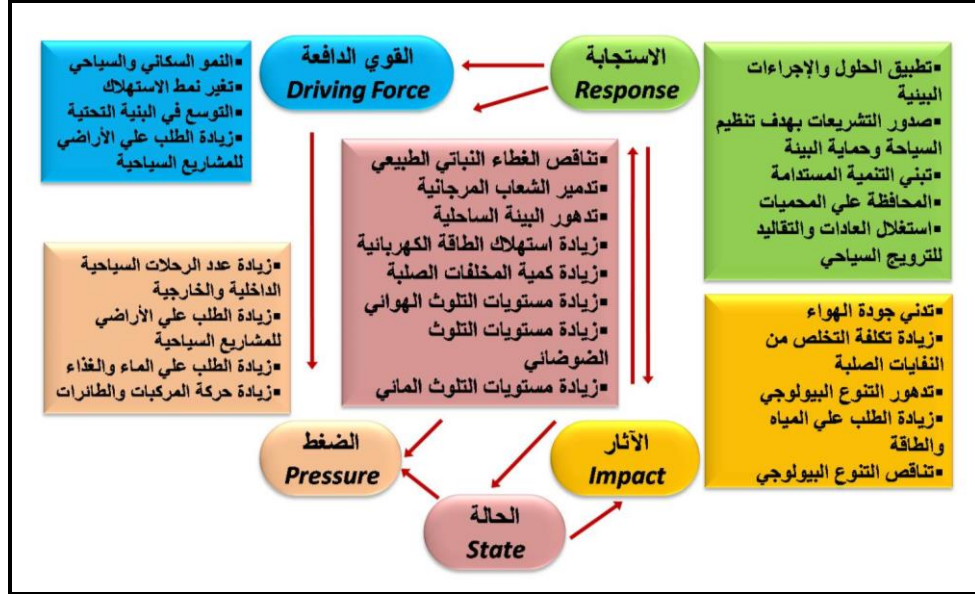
القوي الدافعة
Driving Force

الاستجابة
Response

▪النمو السكاني والسياحي
▪تغير نمط الاستهلاك
▪التوسع في البنية التحتية
▪زيادة الطلب علي الأراضي للمشاريع السياحية

▪تطبيق الحلول والإجراءات البيئية
▪صدور التشريعات بهدف تنظيم السياحة وحماية البيئة
▪تبني التنمية المستدامة
▪المحافظة علي المحميات
▪استغلال العادات والتقاليد للترويج السياحي

▪تناقص الغطاء النباتي الطبيعي
▪تدمير الشعاب المرجانية
▪تدهور البيئة الساحلية
▪زيادة استهلاك الطاقة الكهربائية
▪زيادة كمية المخلفات الصلبة
▪زيادة مستويات التلوث الهوائي
▪زيادة مستويات التلوث الضوضائي
▪زيادة مستويات التلوث المائي

▪زيادة عدد الرحلات السياحية الداخلية والخارجية
▪زيادة الطلب علي الأراضي للمشاريع السياحية
▪زيادة الطلب علي الماء والغذاء
▪زيادة حركة المركبات والطائرات

▪تدني جودة الهواء
▪زيادة تكلفة التخلص من النفايات الصلبة
▪تدهور التنوع البيولوجي
▪زيادة الطلب علي المياه والطاقة
▪تناقص التنوع البيولوجي

الضغط
Pressure

الآثار
Impact

الحالة
State